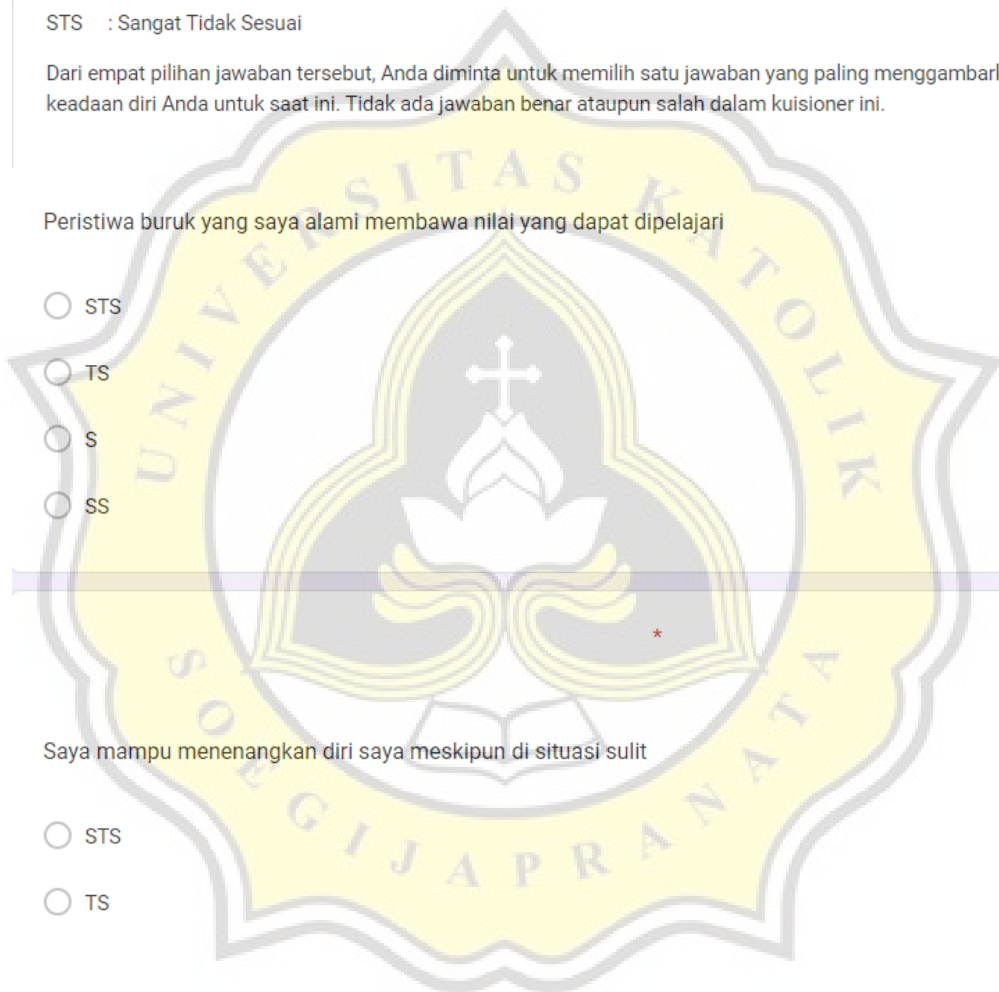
STS : Sangat Tidak Sesuai

Dari empat pilihan jawaban tersebut, Anda diminta untuk memilih satu jawaban yang paling menggambarl keadaan diri Anda untuk saat ini. Tidak ada jawaban benar ataupun salah dalam kuisioner ini.

Peristiwa buruk yang saya alami membawa nilai yang dapat dipelajari

STS

TS

S

SS

*

Saya mampu menenangkan diri saya meskipun di situasi sulit

STS

TS

UNIVERSITAS KATOLIK SOEGIJAPRANATA